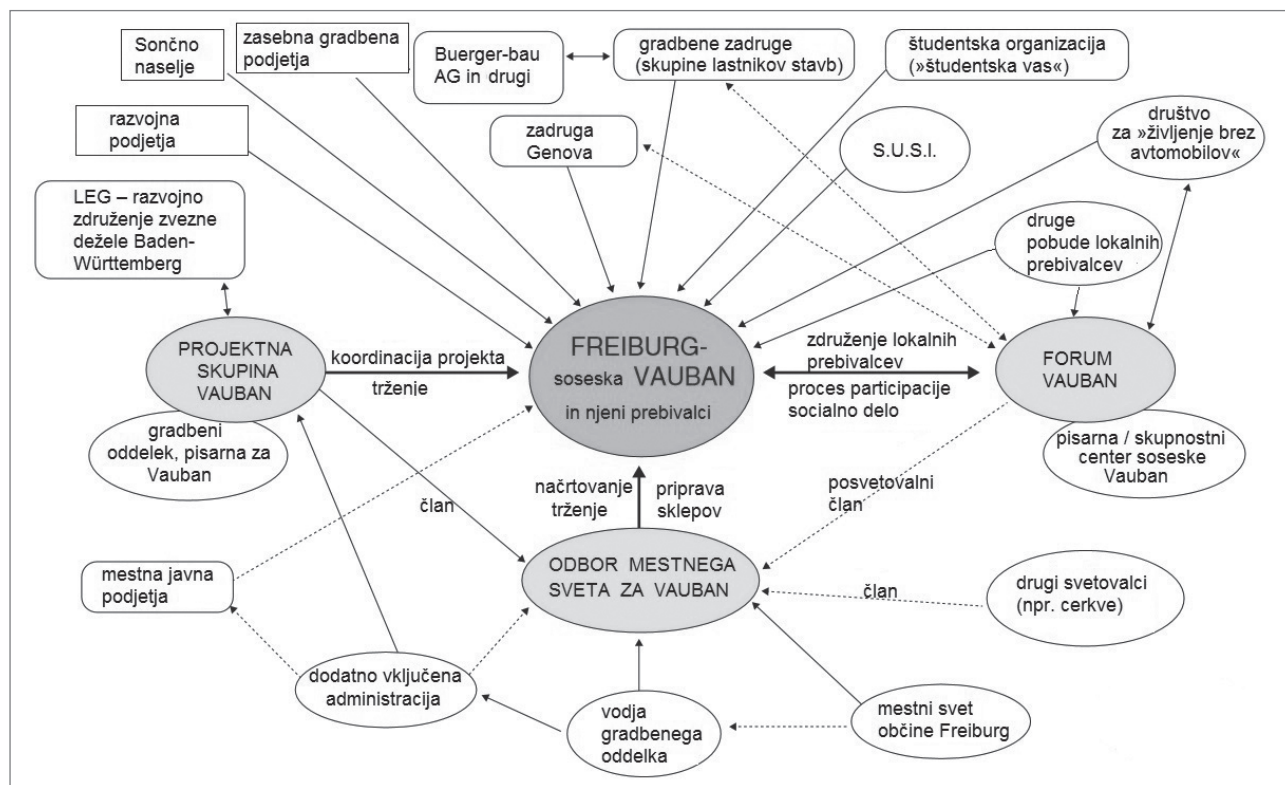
Sončno naselje

zasebna gradbena podjetja

Buerger-bau AG in drugi

gradbene zadruge (skupine lastnikov stavb)

študentska organizacija (»študentska vas«)

razvojna podjetja

zadruga Genova

S.U.S.I.

društvo za »življenje brez avtomobilov«

LEG – razvojno združenje zvezne dežele Baden-Württemberg

druge pobude lokalnih prebivalcev

PROJEKTNA SKUPINA VAUBAN

koordinacija projekta

trženje

FREIBURG-soseska VAUBAN in njeni prebivalci

združenje lokalnih prebivalcev

proces participacije socialno delo

FORUM VAUBAN

gradbeni oddelek, pisarna za Vauban

pisarna / skupnostni center soseske Vauban

načrtovanje trženje

priprava sklepov

posvetovalni član

član

mestna javna podjetja

ODBOR MESTNEGA SVETA ZA VAUBAN

član

drugi svetovalci (npr. cerkve)

dodatno vključena administracija

vodja gradbenega oddelka

mestni svet občine Freiburg